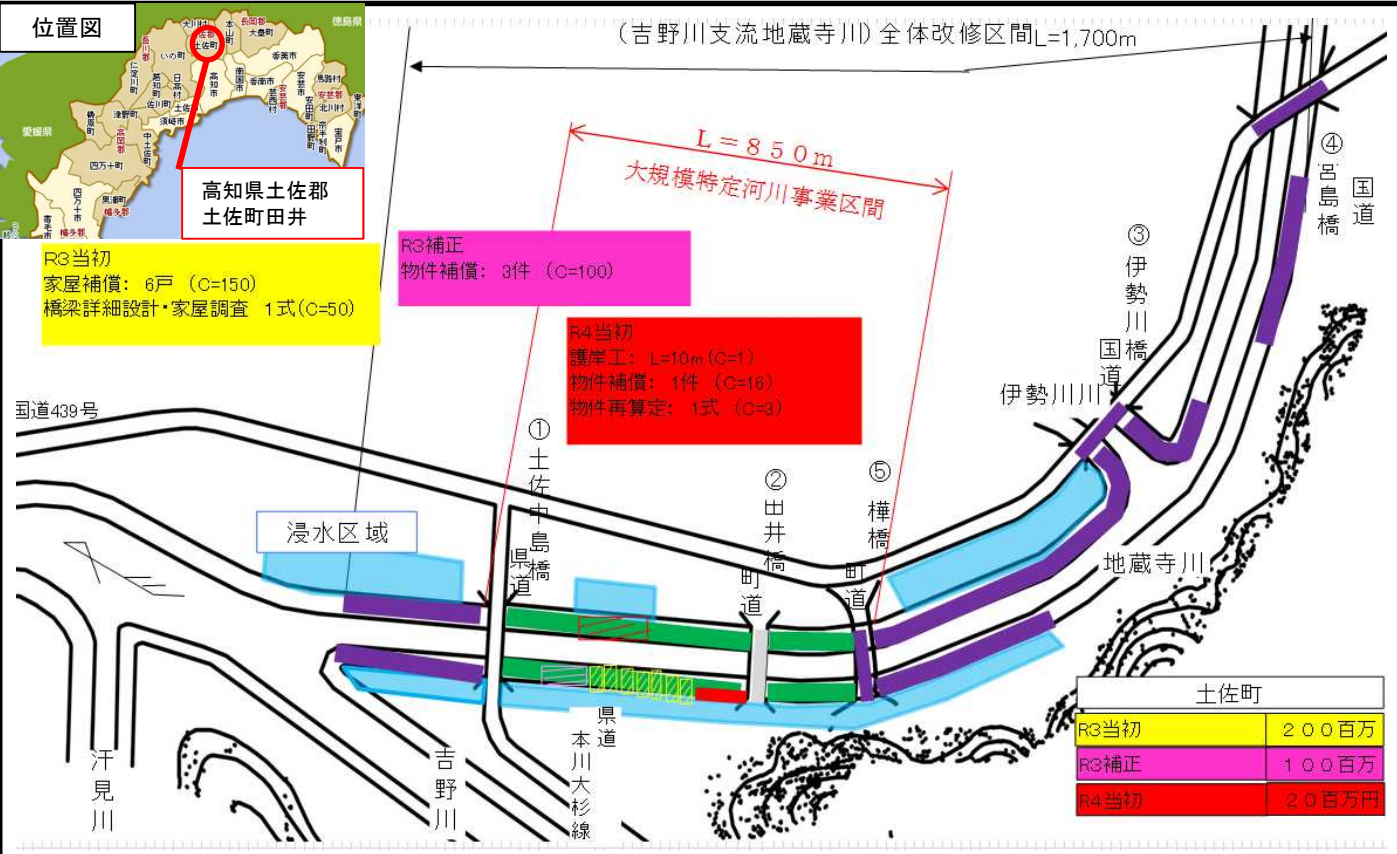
位置図

高知県土佐郡土佐町田井

（吉野川支流地蔵寺川）全体改修区間L=1,700m

L＝８５０m
大規模特定河川事業区間

R3当初
家屋補償： 6戸 （C=150）
橋梁詳細設計･家屋調査 1式(C=50)

R3補正
物件補償： 3件 （C=100）

R4当初
護岸工： L=10m (C=1)
物件補償： 1件 （C=16）
物件再算定： 1式 （C=3）

国道439号

① 土佐中島橋
県道

② 田井橋
町道

⑤ 樺橋
町道

③ 伊勢川橋
国道

④ 宮島橋
国道

伊勢川川

地蔵寺川

浸水区域

県道 本川大杉線

汗見川

吉野川

| 土佐町 | |
|---|---|
| R3当初 | ２００百万 |
| R3補正 | １００百万 |
| R4当初 | ２０百万円 |